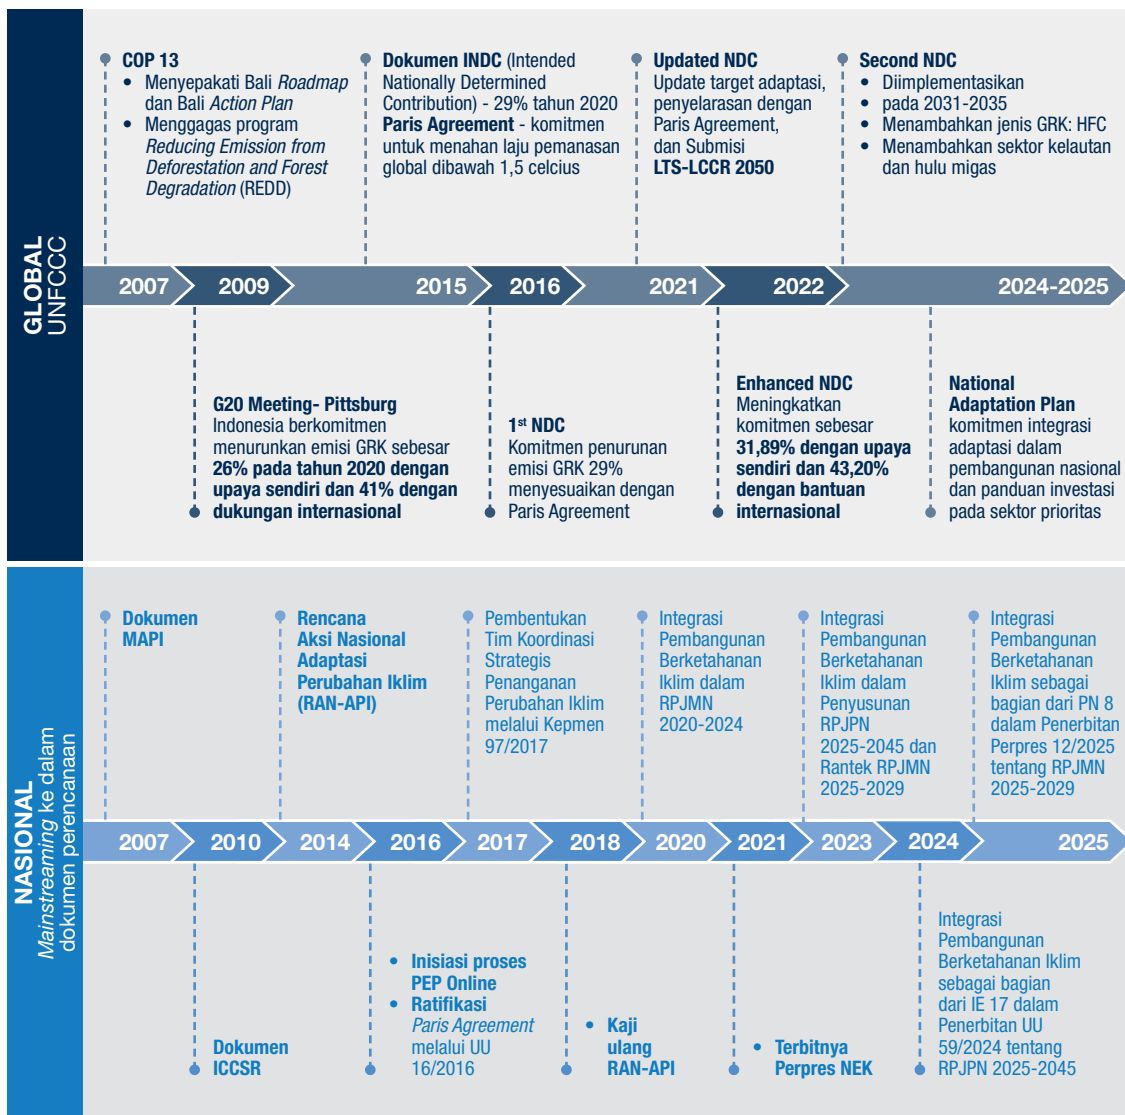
GLOBAL
UNFCCC

COP 13
- Menyepakati Bali *Roadmap* dan Bali *Action Plan*
- Menggagas program *Reducing Emission from Deforestation and Forest Degradation* (REDD)

Dokumen INDC (Intended Nationally Determined Contribution) - 29% tahun 2020
Paris Agreement - komitmen untuk menahan laju pemanasan global dibawah 1,5 celcius

Updated NDC
Update target adaptasi, penyelarasan dengan Paris Agreement, dan Submisi LTS-LCCR 2050

Second NDC
- Diimplementasikan pada 2031-2035
- Menambahkan jenis GRK: HFC
- Menambahkan sektor kelautan dan hulu migas

2007 2009 2015 2016 2021 2022 2024-2025

G20 Meeting- Pittsburg
Indonesia berkomitmen menurunkan emisi GRK sebesar 26% pada tahun 2020 dengan upaya sendiri dan 41% dengan dukungan internasional

1st NDC
Komitmen penurunan emisi GRK 29% menyesuaikan dengan Paris Agreement

Enhanced NDC
Meningkatkan komitmen sebesar 31,89% dengan upaya sendiri dan 43,20% dengan bantuan internasional

National Adaptation Plan
komitmen integrasi adaptasi dalam pembangunan nasional dan panduan investasi pada sektor prioritas

NASIONAL
*Mainstreaming* ke dalam dokumen perencanaan

Dokumen MAPI

Rencana Aksi Nasional Adaptasi Perubahan Iklim (RAN-API)

Pembentukan Tim Koordinasi Strategis Penanganan Perubahan Iklim melalui Kepmen 97/2017

Integrasi Pembangunan Berketahanan Iklim dalam RPJMN 2020-2024

Integrasi Pembangunan Berketahanan Iklim dalam Penyusunan RPJPN 2025-2045 dan Rantek RPJMN 2025-2029

Integrasi Pembangunan Berketahanan Iklim sebagai bagian dari PN 8 dalam Penerbitan Perpres 12/2025 tentang RPJMN 2025-2029

2007 2010 2014 2016 2017 2018 2020 2021 2023 2024 2025

Dokumen ICCSR

- Inisiasi proses PEP Online
- Ratifikasi *Paris Agreement* melalui UU 16/2016

- Kaji ulang RAN-API

- Terbitnya Perpres NEK

Integrasi Pembangunan Berketahanan Iklim sebagai bagian dari IE 17 dalam Penerbitan UU 59/2024 tentang RPJPN 2025-2045